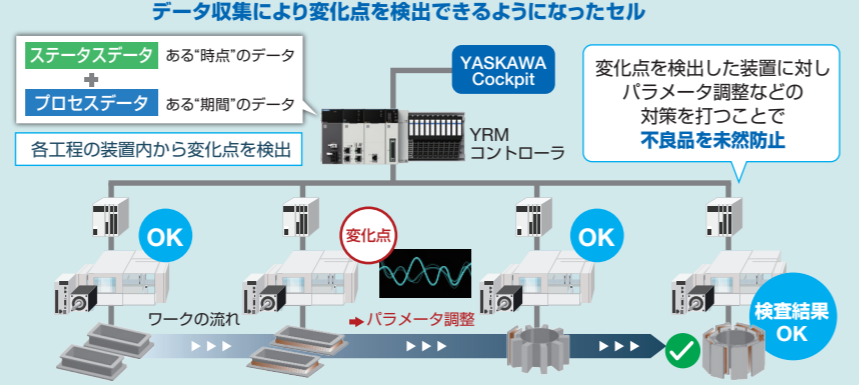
データ収集により変化点を検出できるようになったセル

ステータスデータ　ある"時点"のデータ

プロセスデータ　ある"期間"のデータ

各工程の装置内から変化点を検出

YASKAWA Cockpit

YRM コントローラ

変化点を検出した装置に対しパラメータ調整などの対策を打つことで不良品を未然防止

OK

変化点

OK

ワークの流れ

パラメータ調整

検査結果 OK